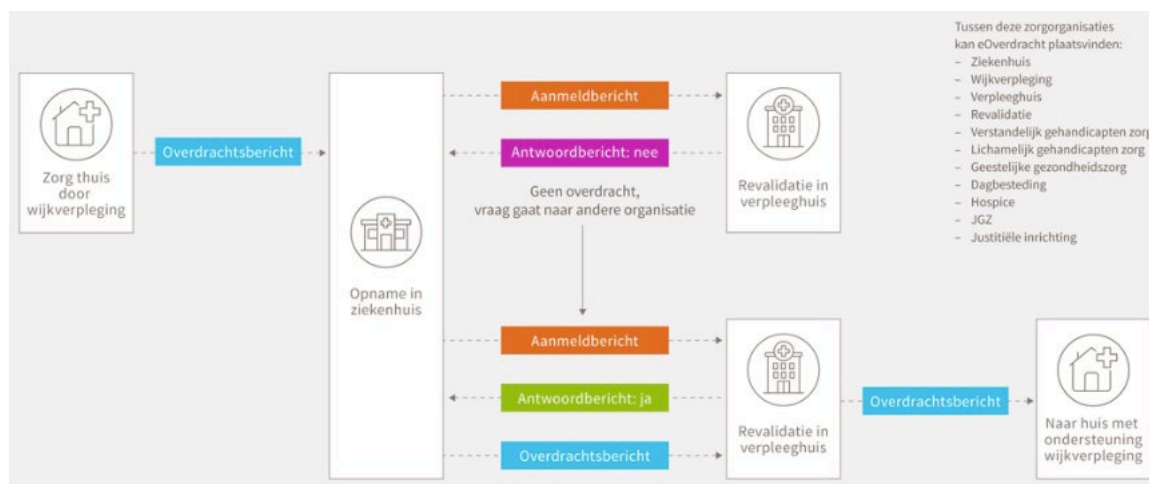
Tussen deze zorgorganisaties kan eOverdracht plaatsvinden:
– Ziekenhuis
– Wijkverpleging
– Verpleeghuis
– Revalidatie
– Verstandelijk gehandicapten zorg
– Lichamelijk gehandicapten zorg
– Geestelijke gezondheidszorg
– Dagbesteding
– Hospice
– JGZ
– Justitiële inrichting

Zorg thuis door wijkverpleging

Overdrachtsbericht

Opname in ziekenhuis

Aanmeldbericht

Antwoordbericht: nee

Geen overdracht, vraag gaat naar andere organisatie

Revalidatie in verpleeghuis

Aanmeldbericht

Antwoordbericht: ja

Overdrachtsbericht

Revalidatie in verpleeghuis

Overdrachtsbericht

Naar huis met ondersteuning wijkverpleging